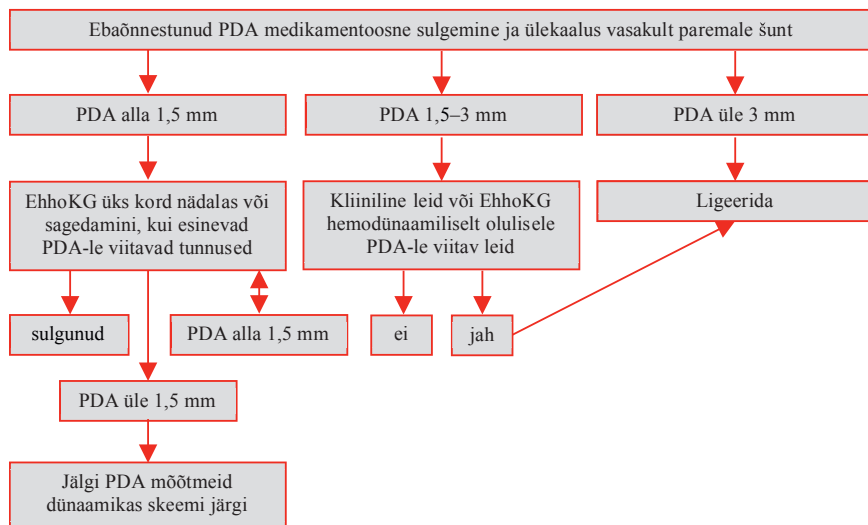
Ebaõnnestunud PDA medikamentoosne sulgemine ja ülekaalus vasakult paremale šunt

PDA alla 1,5 mm

PDA 1,5–3 mm

PDA üle 3 mm

EhhoKG üks kord nädalas või sagedamini, kui esinevad PDA-le viitavad tunnused

Kliiniline leid või EhhoKG hemodünaamiliselt olulisele PDA-le viitav leid

Ligeerida

sulgunud

PDA alla 1,5 mm

ei

jah

PDA üle 1,5 mm

Jälgi PDA mõõtmeid dünaamikas skeemi järgi